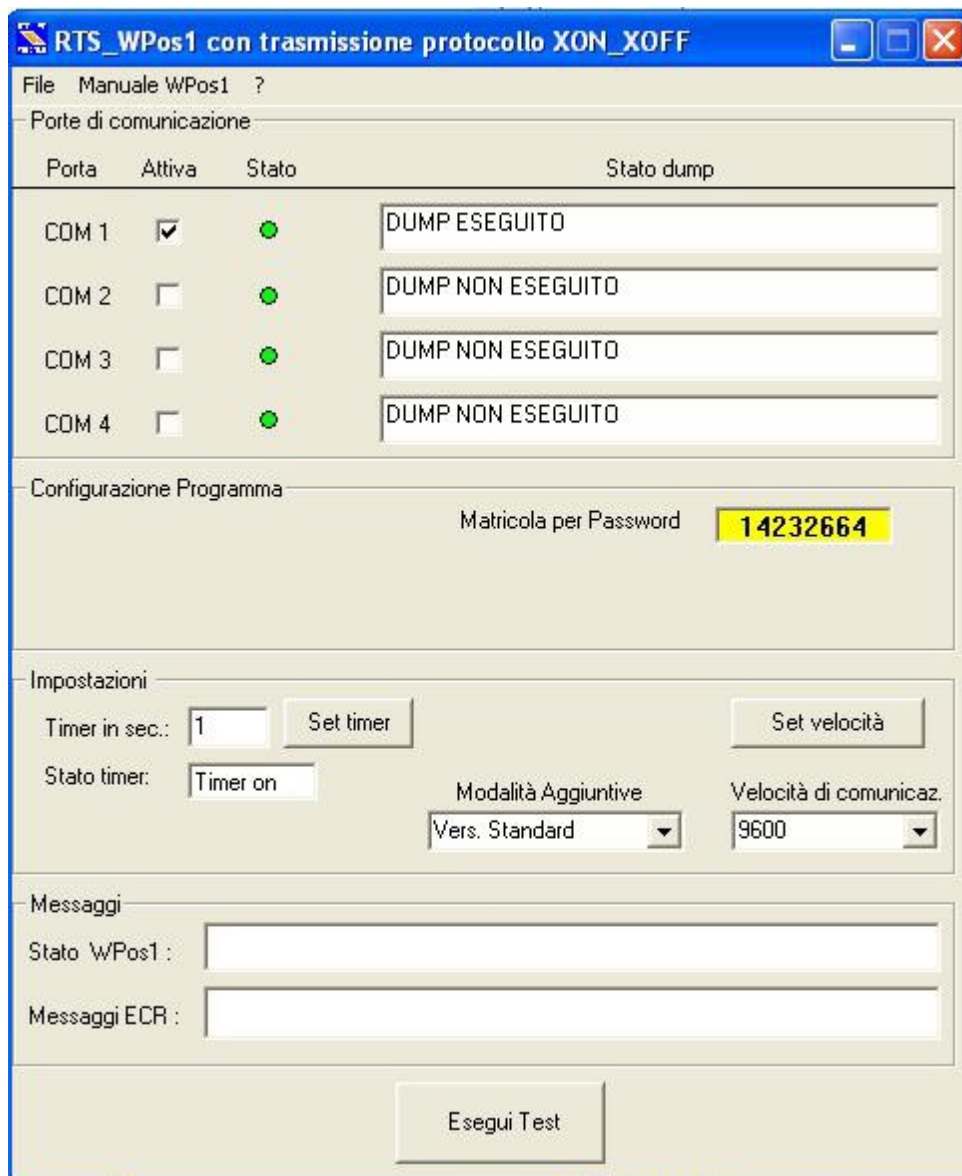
RTS_WPos1 con trasmissione protocollo XON_XOFF

File Manuale WPos1 ?

Porte di comunicazione

| Porta | Attiva | Stato | Stato dump |
|---|---|---|---|
| COM 1 | ☑ | | DUMP ESEGUITO |
| COM 2 | ☐ | | DUMP NON ESEGUITO |
| COM 3 | ☐ | | DUMP NON ESEGUITO |
| COM 4 | ☐ | | DUMP NON ESEGUITO |

Configurazione Programma

Matricola per Password 14232664

Impostazioni

Timer in sec.: 1 Set timer

Set velocità

Stato timer: Timer on

Modalità Aggiuntive
Vers. Standard

Velocità di comunicaz.
9600

Messaggi

Stato WPos1 :

Messaggi ECR :

Esegui Test